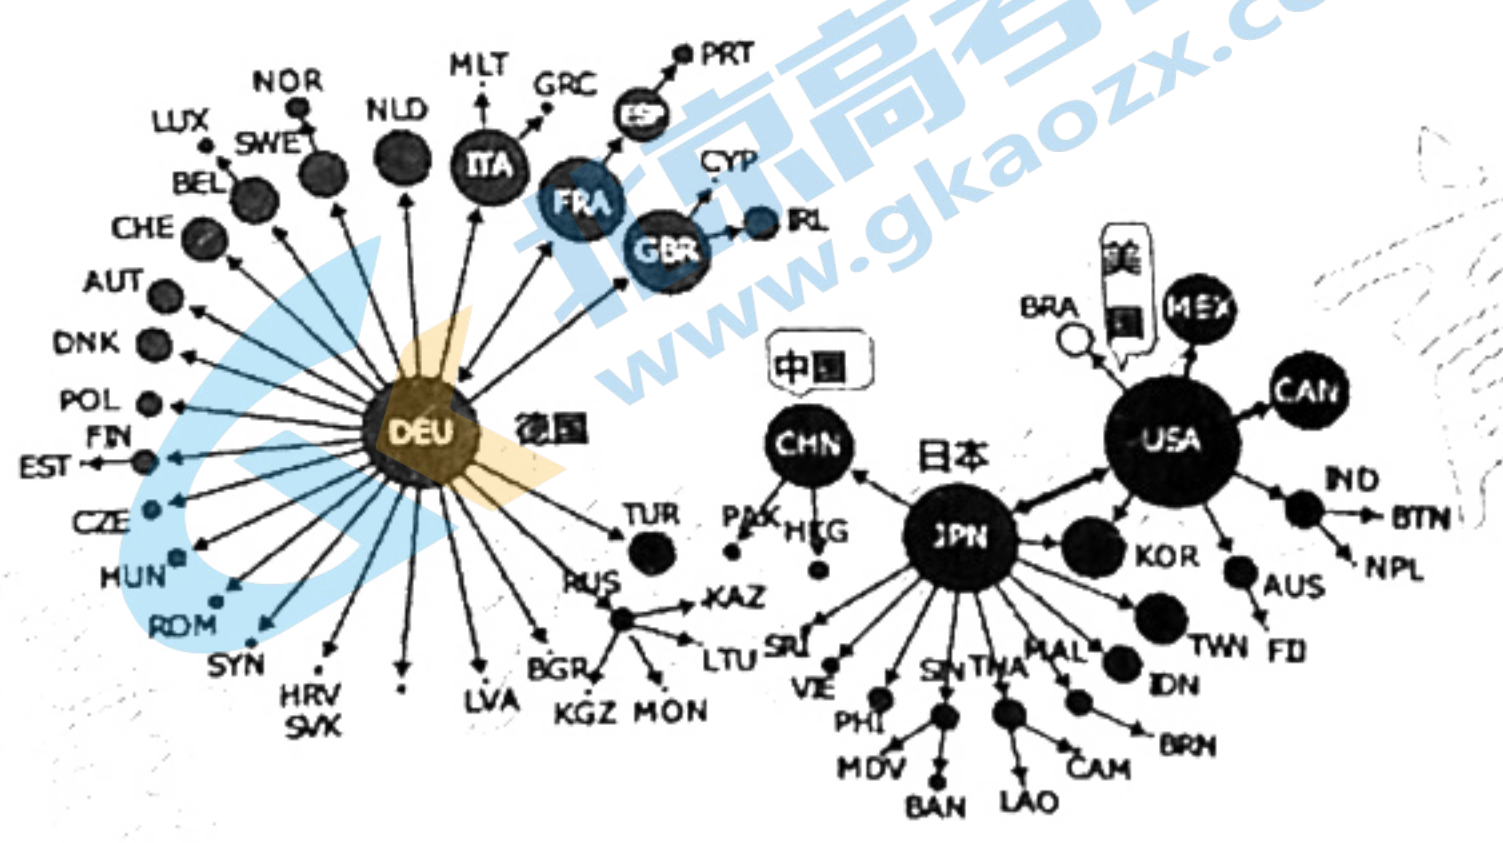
NOR
MLT
PRT
LUX
NLD
GRC
SWE
ESP
ITA
CYP
BEL
FRA
CHE
GBR
IRL
AUT
DNK
POL
FIN
EST
DEU
德国
CZE
HUN
ROM
SYN
HRV
SVK
LVA
TUR
RUS
BGR
KGZ
MON
KAZ
LTU
PAK
HKG
中国
CHN
日本
JPN
美国
BRA
MEX
CAN
USA
IND
BTN
NPL
KOR
AUS
TWN
FIJ
IDN
BRN
MAL
THA
CAM
LAO
SIN
BAN
MDV
PHI
VIE
SRI
www.gkaozx.com
北京高考